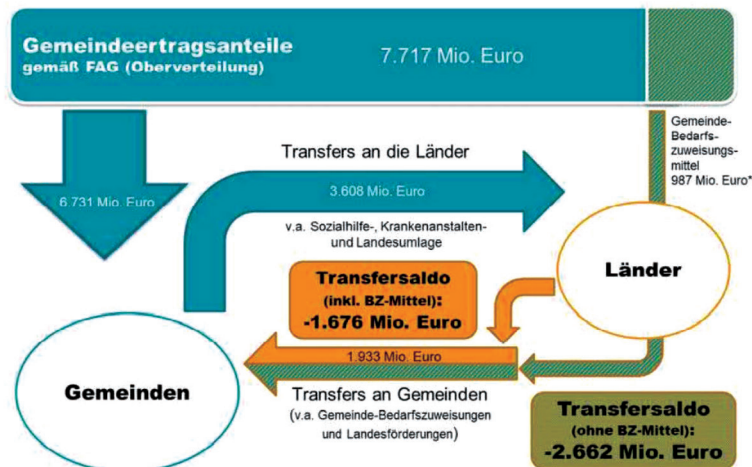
Gemeindeertragsanteile
gemäß FAG (Oberverteilung)

7.717 Mio. Euro

Gemeinde-Bedarfszuweisungsmittel
987 Mio. Euro*

Transfers an die Länder

6.731 Mio. Euro

3.608 Mio. Euro

v.a. Sozialhilfe-, Krankenanstalten- und Landesumlage

Länder

Transfersaldo
(inkl. BZ-Mittel):
-1.676 Mio. Euro

1.933 Mio. Euro

Gemeinden

Transfers an Gemeinden
(v.a. Gemeinde-Bedarfszuweisungen und Landesförderungen)

Transfersaldo
(ohne BZ-Mittel):
-2.662 Mio. Euro